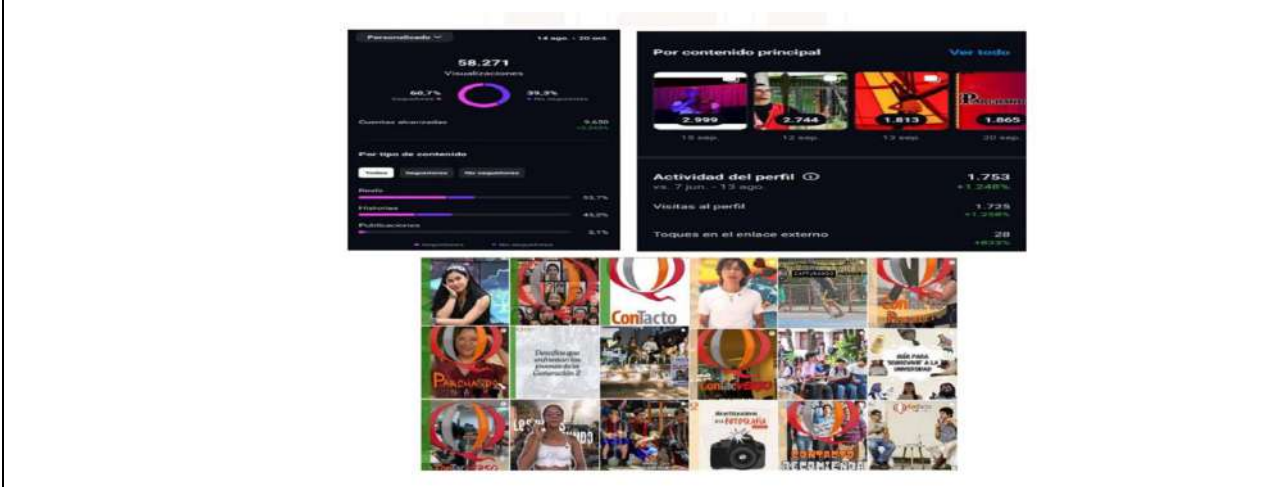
Personalizado
14 ago. - 20 oct.

58.271
Visualizaciones

60,7%
Seguidores

39,3%
No seguidores

Cuentas alcanzadas
9.630
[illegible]

Por tipo de contenido

Todos
Seguidores
No seguidores

Reels
55,7%

Historias
43,2%

Publicaciones
3,1%

Seguidores
No seguidores

Por contenido principal
Ver todo

2.999
15 sep.

2.744
12 sep.

1.813
13 sep.

1.865
20 sep.

Actividad del perfil
vs. 7 jun. - 13 ago.
1.753
+1.248%

Visitas al perfil
1.725
+1.258%

Toques en el enlace externo
28
+833%

ConTacto

CAPTURADO

Desafíos que enfrentan los jóvenes de la Generación Z

Parchados

GUÍA PARA "SOBREVIVIR" A LA UNIVERSIDAD

LOS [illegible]

Acercándote a la FOTOGRAFÍA

CONTAMOS RECOMIENDA